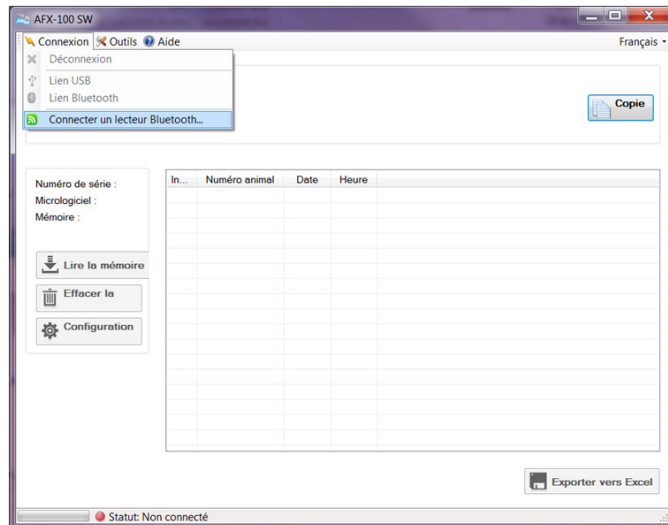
AFX-100 SW

Connexion Outils Aide

Français

Déconnexion

Lien USB

Lien Bluetooth

Connecter un lecteur Bluetooth...

Copie

Numéro de série :

Micrologiciel :

Mémoire :

| In... | Numéro animal | Date | Heure |
|---|---|---|---|

Lire la mémoire

Effacer la

Configuration

Exporter vers Excel

Statut: Non connecté